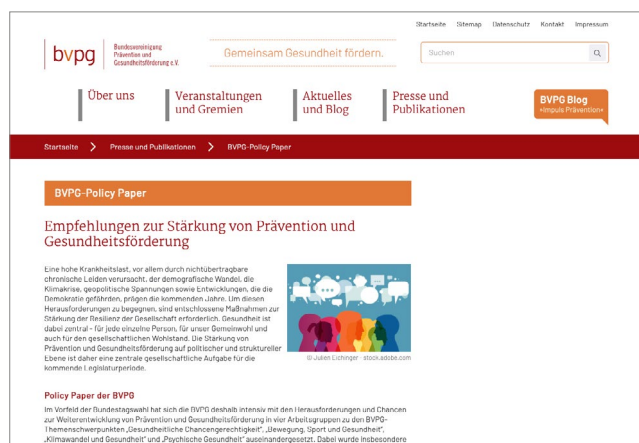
Startseite Sitemap Datenschutz Kontakt Impressum

bvpg Bundesvereinigung Prävention und Gesundheitsförderung e.V.

Gemeinsam Gesundheit fördern.

Suchen

Über uns

Veranstaltungen und Gremien

Aktuelles und Blog

Presse und Publikationen

BVPG Blog »Impuls Prävention«

Startseite > Presse und Publikationen > BVPG-Policy Paper

BVPG-Policy Paper

Empfehlungen zur Stärkung von Prävention und Gesundheitsförderung

Eine hohe Krankheitslast, vor allem durch nichtübertragbare chronische Leiden verursacht, der demografische Wandel, die Klimakrise, geopolitische Spannungen sowie Entwicklungen, die die Demokratie gefährden, prägen die kommenden Jahre. Um diesen Herausforderungen zu begegnen, sind entschlossene Maßnahmen zur Stärkung der Resilienz der Gesellschaft erforderlich. Gesundheit ist dabei zentral – für jede einzelne Person, für unser Gemeinwohl und auch für den gesellschaftlichen Wohlstand. Die Stärkung von Prävention und Gesundheitsförderung auf politischer und struktureller Ebene ist daher eine zentrale gesellschaftliche Aufgabe für die kommende Legislaturperiode.

© Julien Eichinger - stock.adobe.com

Policy Paper der BVPG

Im Vorfeld der Bundestagswahl hat sich die BVPG deshalb intensiv mit den Herausforderungen und Chancen zur Weiterentwicklung von Prävention und Gesundheitsförderung in vier Arbeitsgruppen zu den BVPG-Themenschwerpunkten „Gesundheitliche Chancengerechtigkeit", „Bewegung, Sport und Gesundheit", „Klimawandel und Gesundheit" und „Psychische Gesundheit" auseinandergesetzt. Dabei wurde insbesondere